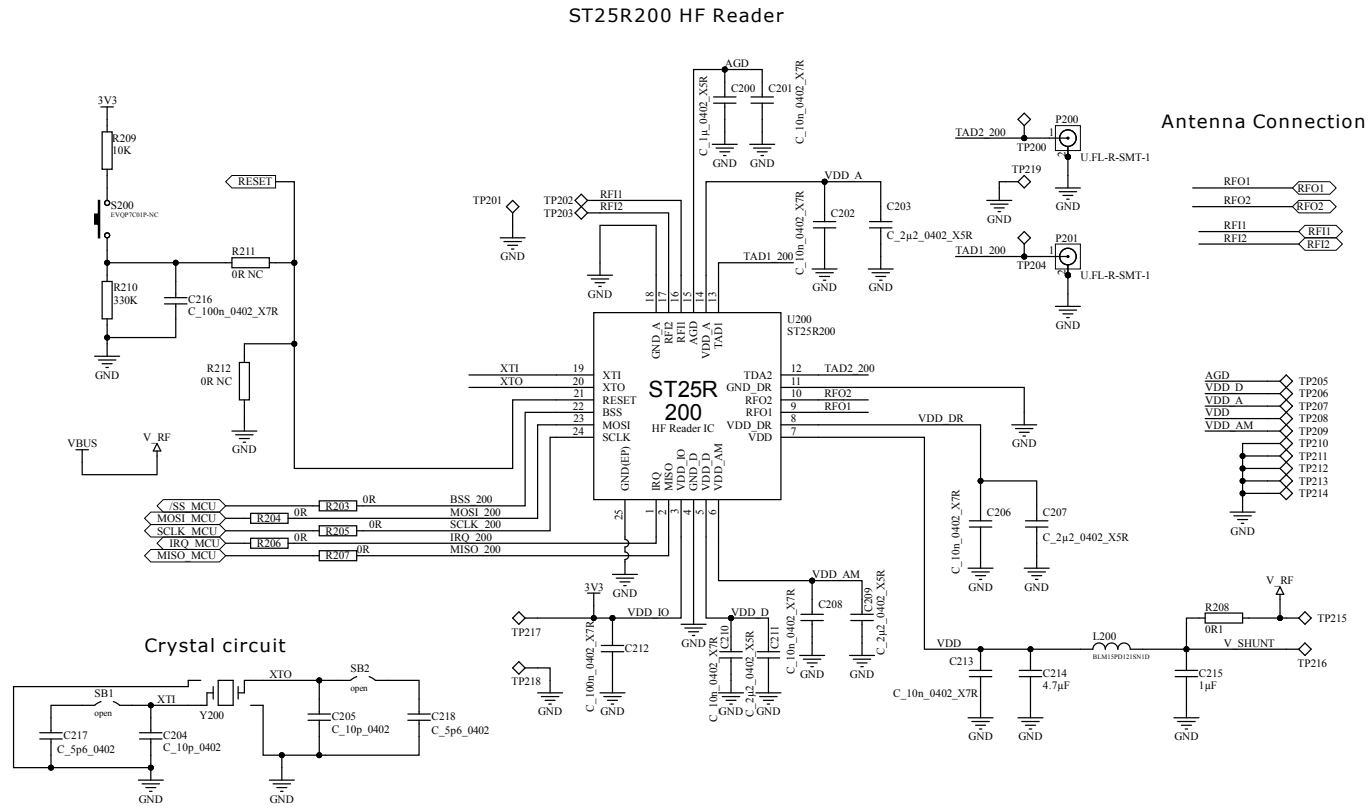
ST25R200 HF Reader

Antenna Connection

Crystal circuit

3V3
R209
10K
S200
EVQP7C01P-NC
RESET
R211
0R NC
R210
330K
C216
C_100n_0402_X7R
GND
R212
0R NC
GND
VBUS
V_RF

TP201
GND
TP202
TP203
RFI1
RFI2
GND

AGD
C_1µ_0402_X5R
C200
C201
C_10n_0402_X7R
GND
GND
VDD_A
C_10n_0402_X7R
C202
C203
C_2µ2_0402_X5R
GND
GND
TAD1_200

18 17 16 15 14 13
GND_A
RFI2
RFI1
AGD
VDD_A
TAD1
U200
ST25R200

XTI 19 XTI
XTO 20 XTO
21 RESET
22 BSS
23 MOSI
24 SCLK

ST25R
200
HF Reader IC

GND(EP)
IRQ
MISO
VDD_IO
VDD_D
VDD_AM
25 1 2 3 4 5 6

TDA2 12 TAD2_200
GND_DR 11
RFO2 10 RFO2
RFO1 9 RFO1
VDD_DR 8 VDD_DR
VDD 7
GND

/SS_MCU R203 0R BSS_200
MOSI_MCU R204 0R MOSI_200
SCLK_MCU R205 0R SCLK_200
IRQ_MCU R206 0R IRQ_200
MISO_MCU R207 0R MISO_200
GND

TAD2_200
TP200
P200
U.FL-R-SMT-1
TP219
GND
GND
TAD1_200
TP204
P201
U.FL-R-SMT-1
GND

RFO1 RFO1
RFO2 RFO2
RFI1 RFI1
RFI2 RFI2

AGD TP205
VDD_D TP206
VDD_A TP207
VDD TP208
VDD_AM TP209
TP210
TP211
TP212
TP213
TP214
GND

C206
C_10n_0402_X7R
C207
C_2µ2_0402_X5R
GND
GND

3V3
VDD_IO
TP217
C_100n_0402_X7R
C212
GND
TP218
GND
GND
VDD_D
C_10n_0402_X7R
C210
C_2µ2_0402_X5R
C211
GND GND
VDD_AM
C_10n_0402_X7R
C208
C209
C_2µ2_0402_X5R
GND
GND

V_RF
R208
0R1
TP215
VDD
L200
BLM15PD121SN1D
V_SHUNT
TP216
C213
C_10n_0402_X7R
C214
4.7µF
C215
1µF
GND
GND
GND

SB1
open
XTI
Y200
XTO
SB2
open
C217
C_5p6_0402
C204
C_10p_0402
C205
C_10p_0402
C218
C_5p6_0402
GND
GND